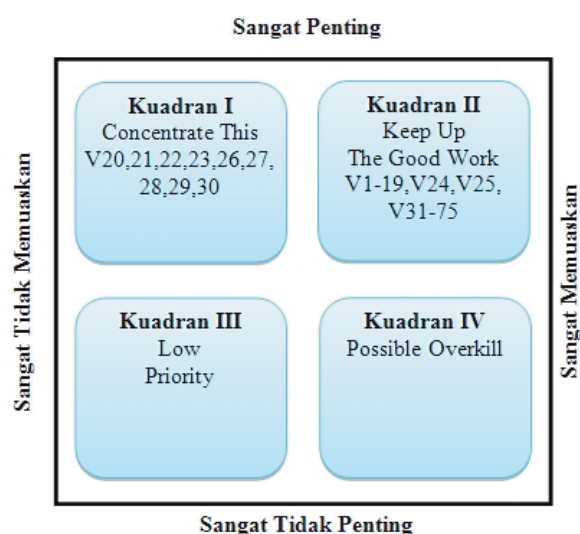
Sangat Penting

Sangat Tidak Memuaskan

Kuadran I
Concentrate This
V20,21,22,23,26,27,
28,29,30

Kuadran II
Keep Up
The Good Work
V1-19,V24,V25,
V31-75

Kuadran III
Low
Priority

Kuadran IV
Possible Overkill

Sangat Memuaskan

Sangat Tidak Penting